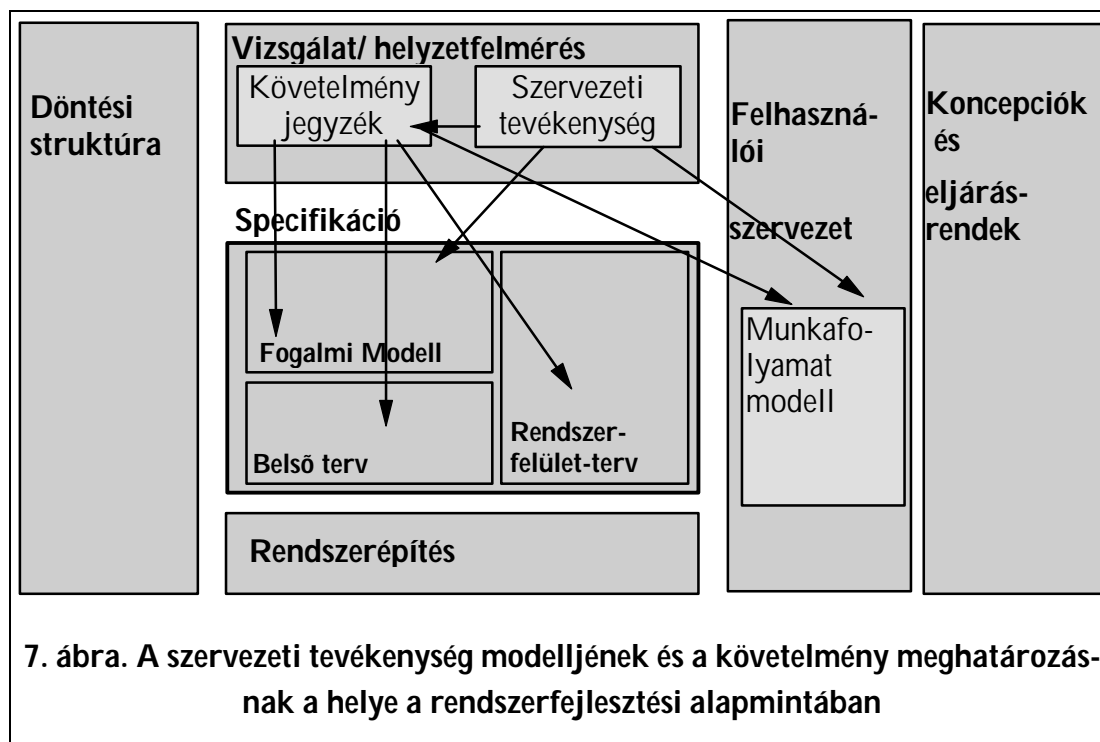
Döntési struktúra

Vizsgálat/ helyzetfelmérés

Követelmény jegyzék

Szervezeti tevékenység

Specifikáció

Fogalmi Modell

Belsõ terv

Rendszerfelület-terv

Rendszerépítés

Felhasználói szervezet

Munkafolyamat modell

Koncepciók és eljárásrendek

7. ábra. A szervezeti tevékenység modelljének és a követelmény meghatározásának a helye a rendszerfejlesztési alapmintában